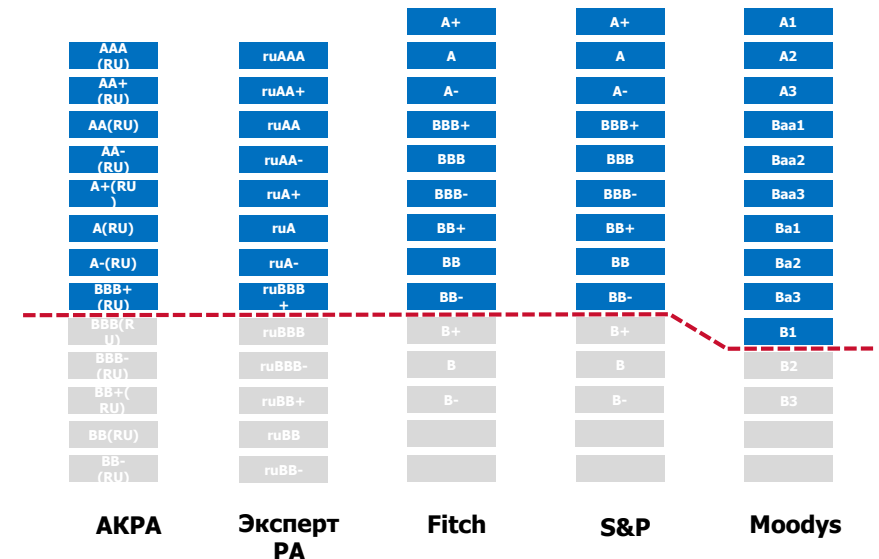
| АКРА | Эксперт РА | Fitch | S&P | Moodys |
|---|---|---|---|---|
| | | A+ | A+ | A1 |
| AAA (RU) | ruAAA | A | A | A2 |
| AA+ (RU) | ruAA+ | A- | A- | A3 |
| AA(RU) | ruAA | BBB+ | BBB+ | Baa1 |
| AA- (RU) | ruAA- | BBB | BBB | Baa2 |
| A+(RU) | ruA+ | BBB- | BBB- | Baa3 |
| A(RU) | ruA | BB+ | BB+ | Ba1 |
| A-(RU) | ruA- | BB | BB | Ba2 |
| BBB+ (RU) | ruBBB+ | BB- | BB- | Ba3 |
| BBB(RU) | ruBBB | B+ | B+ | B1 |
| BBB- (RU) | ruBBB- | B | B | B2 |
| BB+(RU) | ruBB+ | B- | B- | B3 |
| BB(RU) | ruBB | | | |
| BB- (RU) | ruBB- | | | |

АКРА

Эксперт РА

Fitch

S&P

Moodys